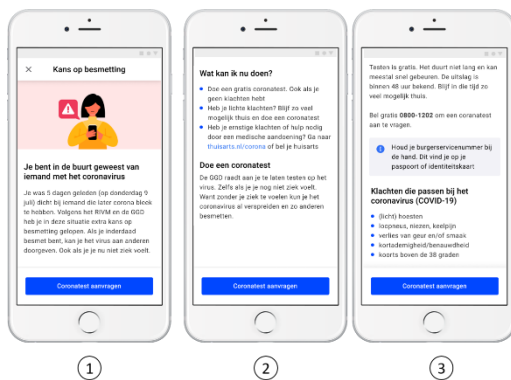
×
Kans op besmetting

Je bent in de buurt geweest van iemand met het coronavirus

Je was 5 dagen geleden (op donderdag 9 juli) dicht bij iemand die later corona bleek te hebben. Volgens het RIVM en de GGD heb je in deze situatie extra kans op besmetting gelopen. Als je inderdaad besmet bent, kan je het virus aan anderen doorgeven. Ook als je je nu niet ziek voelt.

Coronatest aanvragen

①

Wat kan ik nu doen?

• Doe een gratis coronatest. Ook als je geen klachten hebt
• Heb je lichte klachten? Blijf zo veel mogelijk thuis en doe een coronatest
• Heb je ernstige klachten of hulp nodig door een medische aandoening? Ga naar thuisarts.nl/corona of bel je huisarts

Doe een coronatest

De GGD raadt aan je te laten testen op het virus. Zelfs als je je nog niet ziek voelt. Want zonder je ziek te voelen kun je het coronavirus al verspreiden en zo anderen besmetten.

Coronatest aanvragen

②

Testen is gratis. Het duurt niet lang en kan meestal snel gebeuren. De uitslag is binnen 48 uur bekend. Blijf in die tijd zo veel mogelijk thuis.

Bel gratis 0800-1202 om een coronatest aan te vragen.

Houd je burgerservicenummer bij de hand. Dit vind je op je paspoort of identiteitskaart

Klachten die passen bij het coronavirus (COVID-19)

• (lichte) hoesten
• loopneus, niezen, keelpijn
• verlies van geur en/of smaak
• kortademigheid/benauwdheid
• koorts boven de 38 graden

Coronatest aanvragen

③